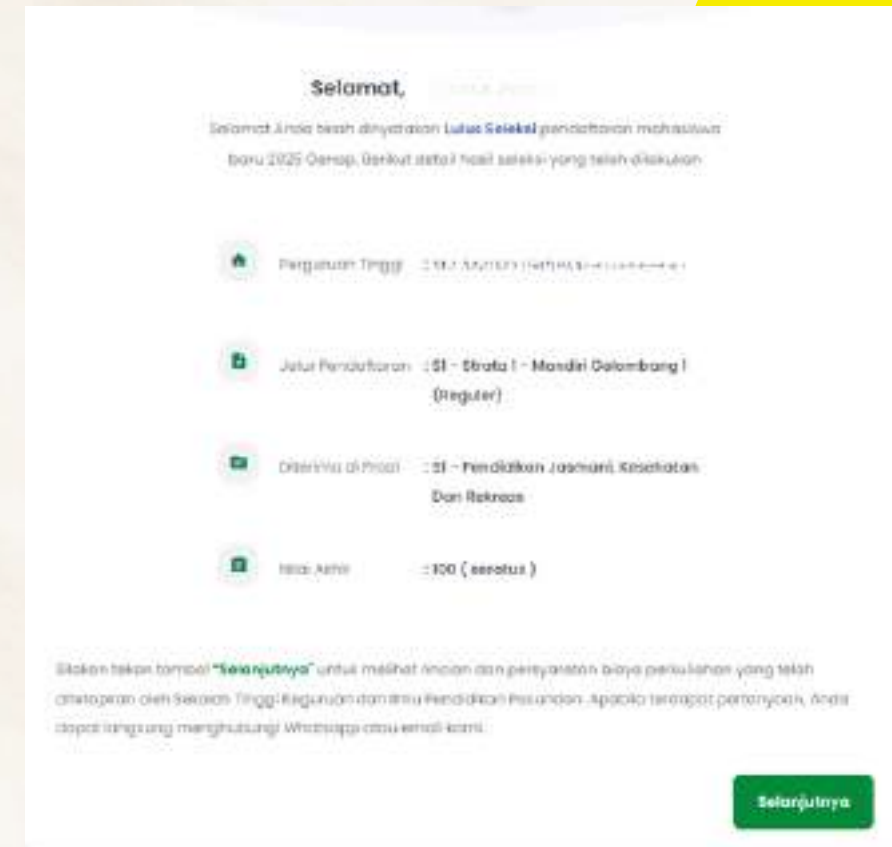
Selamat, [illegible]

Selamat Anda telah dinyatakan Lulus Seleksi pendaftaran mahasiswa baru 2025 Genap. Berikut detail hasil seleksi yang telah dilakukan

Perguruan Tinggi : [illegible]

Jalur Pendaftaran : S1 - Strata 1 - Mandiri Gelombang I (Reguler)

Diterima di Prodi : S1 - Pendidikan Jasmani, Kesehatan Dan Rekreasi

Nilai Akhir : 100 ( seratus )

Silakan tekan tombol "Selanjutnya" untuk melihat rincian dan persyaratan biaya perkuliahan yang telah ditetapkan oleh Sekolah Tinggi Keguruan dan Ilmu Pendidikan Pasundan. Apabila terdapat pertanyaan, Anda dapat langsung menghubungi WhatsApp atau email kami.

Selanjutnya